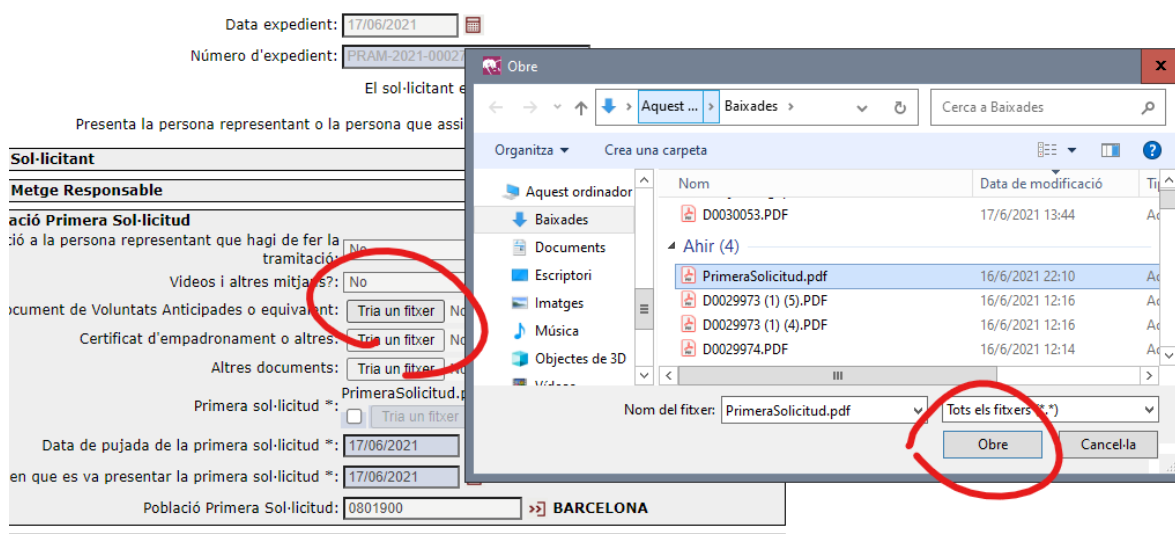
Data expedient: 17/06/2021

Número d'expedient: PRAM-2021-0002

El sol·licitant e

Presenta la persona representant o la persona que assi

Sol·licitant

Metge Responsable

ació Primera Sol·licitud

ció a la persona representant que hagi de fer la tramitació: No

Videos i altres mitjans?: No

ocument de Voluntats Anticipades o equivalent: Tria un fitxer No

Certificat d'empadronament o altres: Tria un fitxer No

Altres documents: Tria un fitxer No

Primera sol·licitud *: PrimeraSolicitud.p Tria un fitxer

Data de pujada de la primera sol·licitud *: 17/06/2021

en que es va presentar la primera sol·licitud *: 17/06/2021

Població Primera Sol·licitud: 0801900 BARCELONA

Obre

Aquest ... > Baixades >

Cerca a Baixades

Organitza ▾ Crea una carpeta

Aquest ordinador
Baixades
Documents
Escriptori
Imatges
Música
Objectes de 3D
Vídeos

| Nom | Data de modificació | Ti |
|---|---|---|
| D0030053.PDF | 17/6/2021 13:44 | Ad |
| Ahir (4) | | |
| PrimeraSolicitud.pdf | 16/6/2021 22:10 | Ad |
| D0029973 (1) (5).PDF | 16/6/2021 12:16 | Ad |
| D0029973 (1) (4).PDF | 16/6/2021 12:16 | Ad |
| D0029974.PDF | 16/6/2021 12:14 | Ad |

Nom del fitxer: PrimeraSolicitud.pdf

Tots els fitxers (*.*)

Obre

Cancel·la